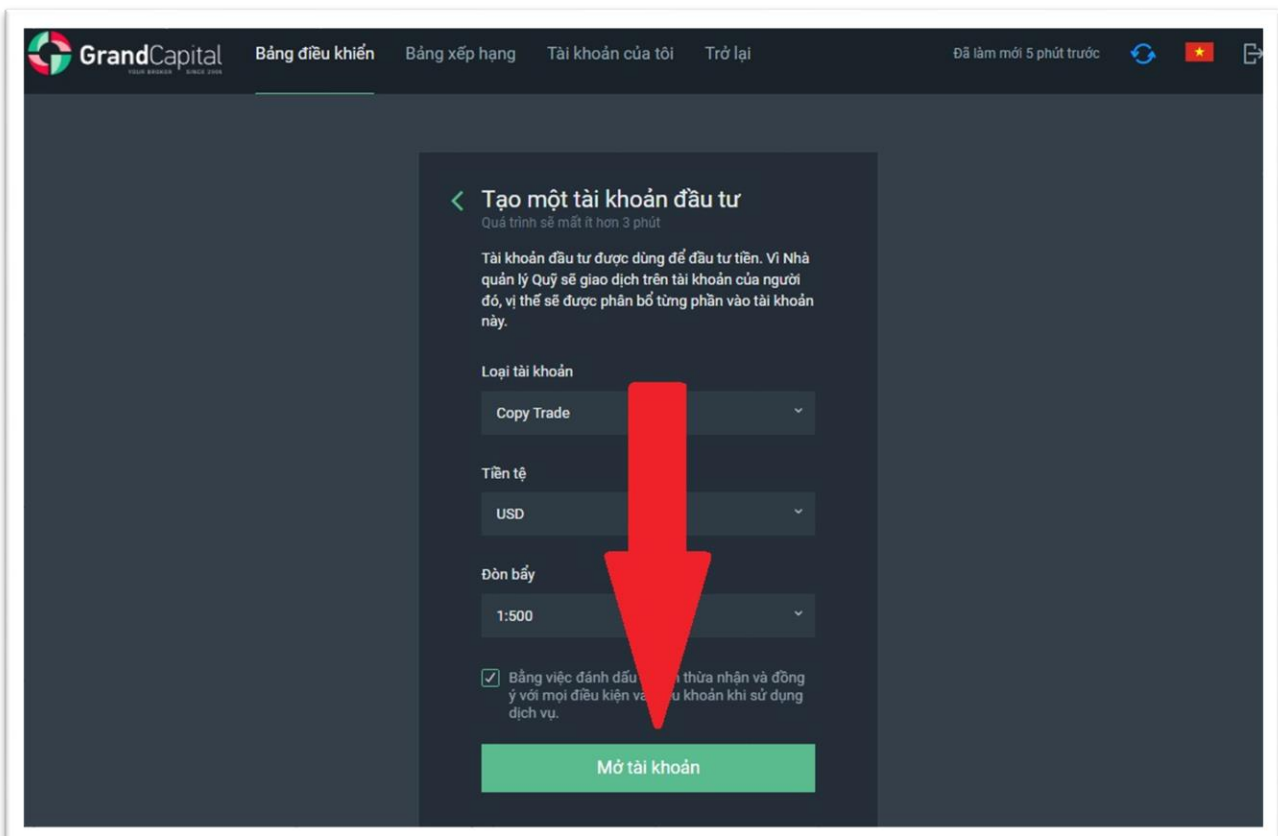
GrandCapital
YOUR BROKER SINCE 2006

Bảng điều khiển Bảng xếp hạng Tài khoản của tôi Trở lại

Đã làm mới 5 phút trước

Tạo một tài khoản đầu tư
Quá trình sẽ mất ít hơn 3 phút

Tài khoản đầu tư được dùng để đầu tư tiền. Vì Nhà quản lý Quỹ sẽ giao dịch trên tài khoản của người đó, vị thế sẽ được phân bổ từng phần vào tài khoản này.

Loại tài khoản

Copy Trade

Tiền tệ

USD

Đòn bẩy

1:500

Bằng việc đánh dấu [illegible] thừa nhận và đồng ý với mọi điều kiện và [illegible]u khoản khi sử dụng dịch vụ.

Mở tài khoản